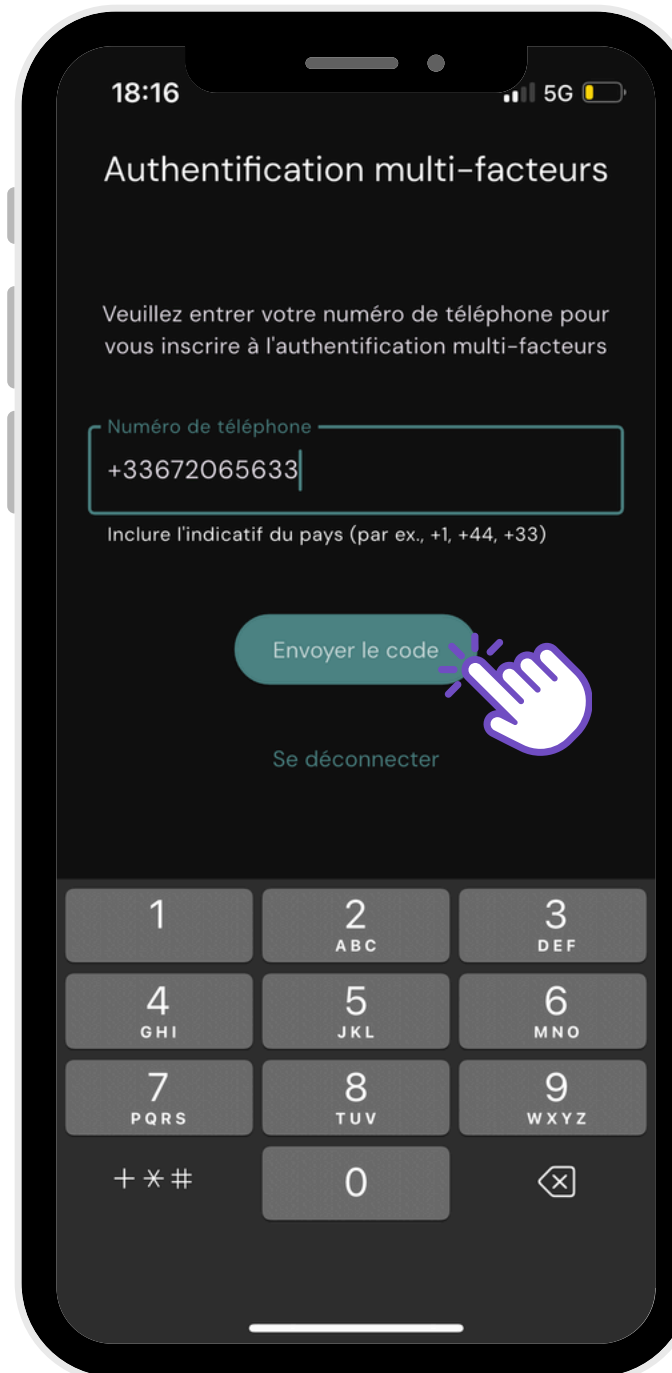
18:16

5G

Authentification multi-facteurs

Veuillez entrer votre numéro de téléphone pour vous inscrire à l'authentification multi-facteurs

Numéro de téléphone

+33672065633

Inclure l'indicatif du pays (par ex., +1, +44, +33)

Envoyer le code

Se déconnecter

1

2
ABC

3
DEF

4
GHI

5
JKL

6
MNO

7
PQRS

8
TUV

9
WXYZ

+ * #

0